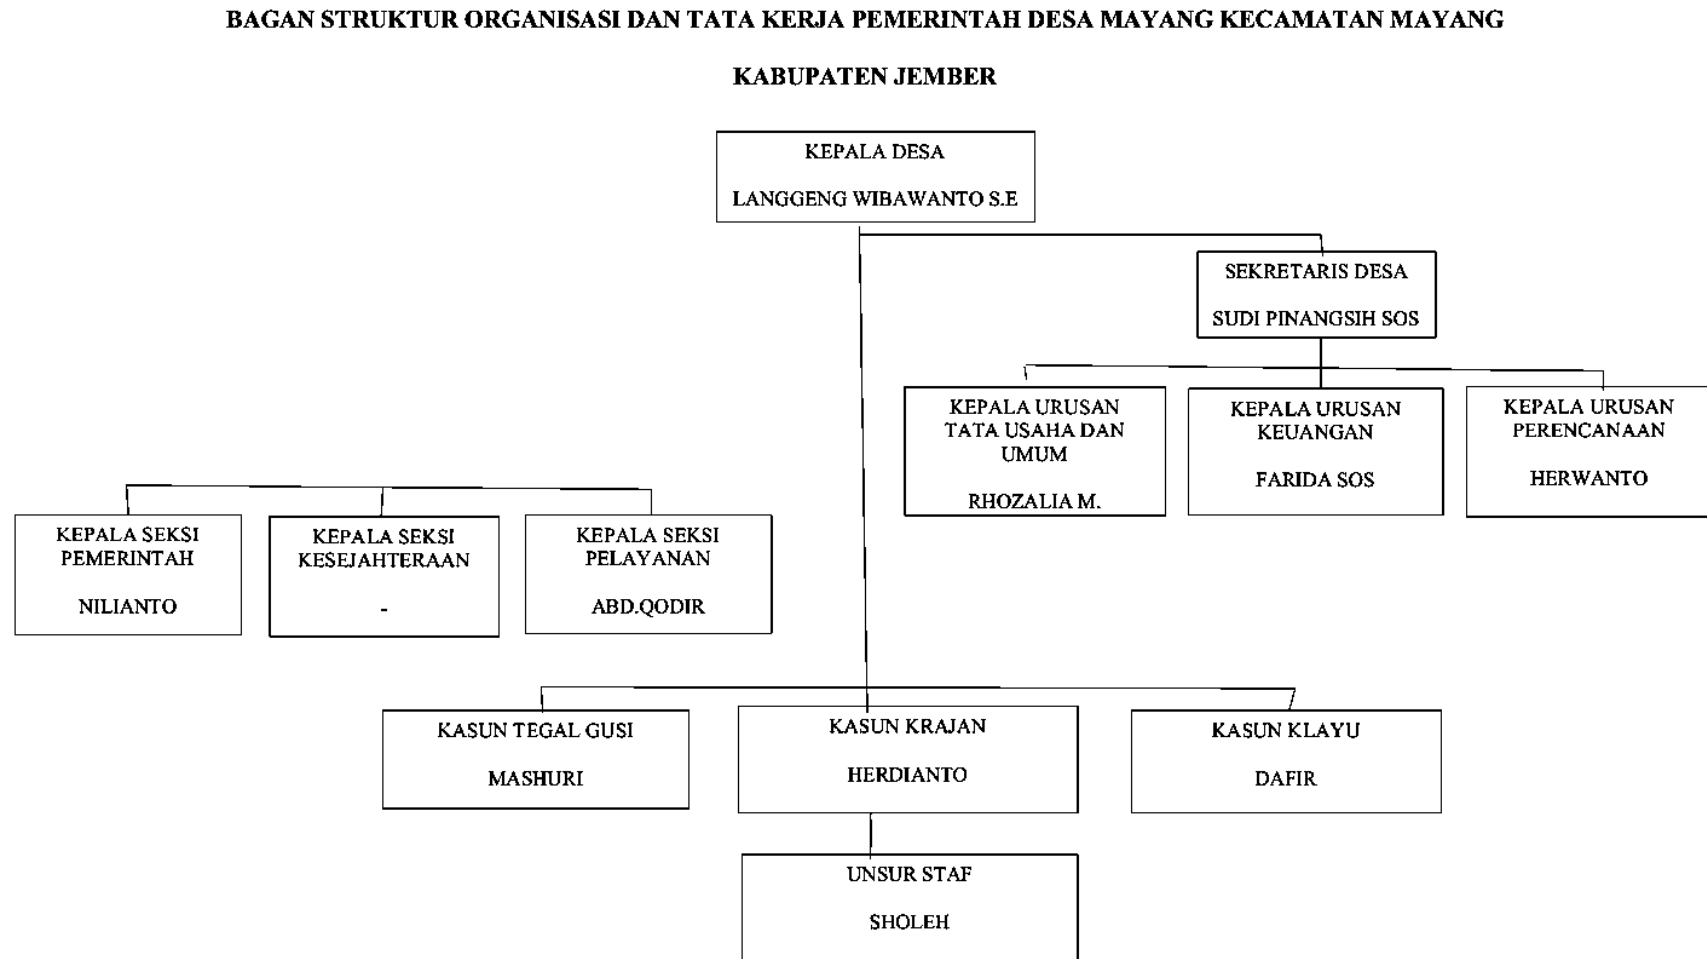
BAGAN STRUKTUR ORGANISASI DAN TATA KERJA PEMERINTAH DESA MAYANG KECAMATAN MAYANG

KABUPATEN JEMBER

KEPALA DESA

LANGGENG WIBAWANTO S.E

SEKRETARIS DESA

SUDI PINANGSIH SOS

KEPALA URUSAN TATA USAHA DAN UMUM

RHOZALIA M.

KEPALA URUSAN KEUANGAN

FARIDA SOS

KEPALA URUSAN PERENCANAAN

HERWANTO

KEPALA SEKSI PEMERINTAH

NILIANTO

KEPALA SEKSI KESEJAHTERAAN

-

KEPALA SEKSI PELAYANAN

ABD.QODIR

KASUN TEGAL GUSI

MASHURI

KASUN KRAJAN

HERDIANTO

KASUN KLAYU

DAFIR

UNSUR STAF

SHOLEH